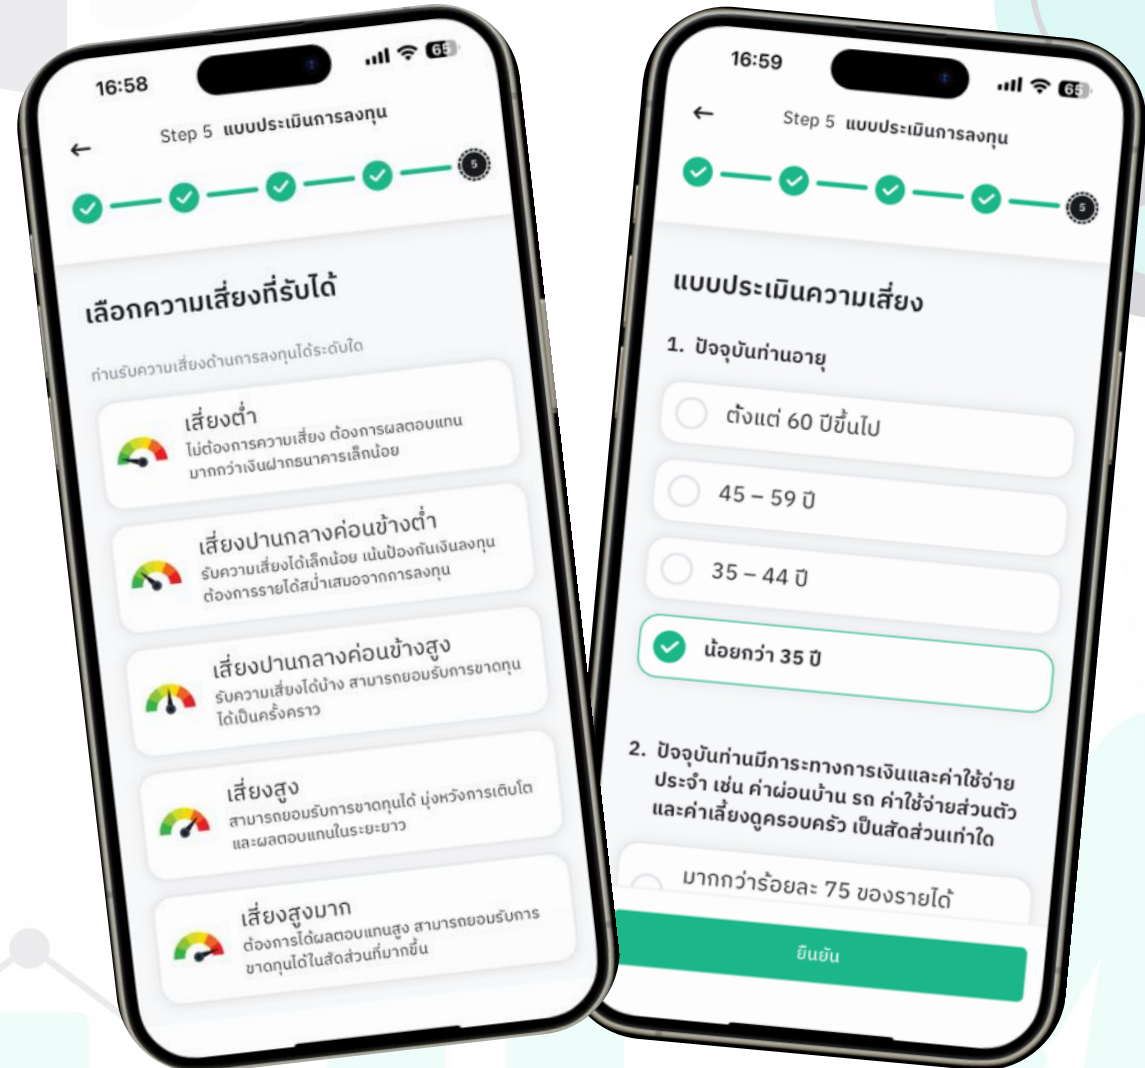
16:58

65

Step 5 แบบประเมินการลงทุน

5

เลือกความเสี่ยงที่รับได้

ท่านรับความเสี่ยงด้านการลงทุนได้ระดับใด

เสี่ยงต่ำ
ไม่ต้องการความเสี่ยง ต้องการผลตอบแทนมากกว่าเงินฝากธนาคารเล็กน้อย

เสี่ยงปานกลางค่อนข้างต่ำ
รับความเสี่ยงได้เล็กน้อย เน้นป้องกันเงินลงทุน ต้องการรายได้สม่ำเสมอจากการลงทุน

เสี่ยงปานกลางค่อนข้างสูง
รับความเสี่ยงได้บ้าง สามารถยอมรับการขาดทุนได้เป็นครั้งคราว

เสี่ยงสูง
สามารถยอมรับการขาดทุนได้ มุ่งหวังการเติบโตและผลตอบแทนในระยะยาว

เสี่ยงสูงมาก
ต้องการได้ผลตอบแทนสูง สามารถยอมรับการขาดทุนได้ในสัดส่วนที่มากขึ้น

16:59

65

Step 5 แบบประเมินการลงทุน

5

แบบประเมินความเสี่ยง

1. ปัจจุบันท่านอายุ

ตั้งแต่ 60 ปีขึ้นไป

45 – 59 ปี

35 – 44 ปี

น้อยกว่า 35 ปี

2. ปัจจุบันท่านมีภาระทางการเงินและค่าใช้จ่ายประจำ เช่น ค่าผ่อนบ้าน รถ ค่าใช้จ่ายส่วนตัว และค่าเลี้ยงดูครอบครัว เป็นสัดส่วนเท่าใด

มากกว่าร้อยละ 75 ของรายได้

ยืนยัน